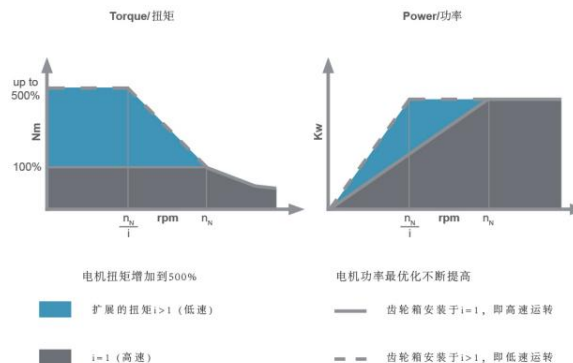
Torque/扭矩

up to 500%

Nm

100%

$\frac{n_N}{i}$ rpm $n_N$

Power/功率

Kw

$\frac{n_N}{i}$ rpm $n_N$

电机扭矩增加到500%

扩展的扭矩i>1（低速）

i=1（高速）

电机功率最优化不断提高

齿轮箱安装于i=1，即高速运转

齿轮箱安装于i>1，即低速运转